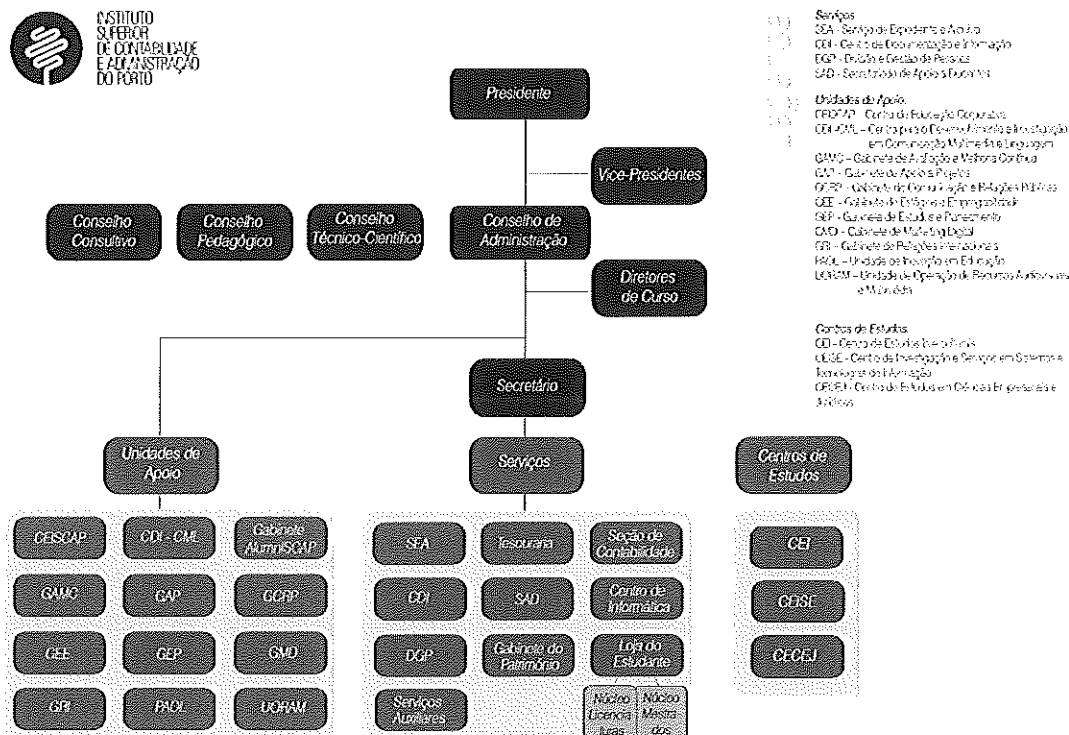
INSTITUTO SUPERIOR DE CONTABILIDADE E ADMINISTRAÇÃO DO PORTO

Presidente

Vice-Presidentes

Conselho Consultivo

Conselho Pedagógico

Conselho Técnico-Científico

Conselho de Administração

Diretores de Curso

Secretário

Unidades de Apoio

Serviços

Centros de Estudos

CEISCAP

CDI - CML

Gabinete AlumniSCAP

GAMC

GAP

GCRP

GEE

GEP

GMD

GRI

PAOL

UORAM

SEA

Tesouraria

Seção de Contabilidade

CDI

SAD

Centro de Informática

DGP

Gabinete do Património

Loja do Estudante

Serviços Auxiliares

Núcleo Licencia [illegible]

Núcleo Mestra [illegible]

CEI

CEISE

CECEJ

Serviços
SEA - Serviço de Expediente e Arquivo
CDI - Centro de Documentação e Informação
DGP - Divisão e Gestão de Pessoas
SAD - Secretariado de Apoio à Docência

Unidades de Apoio
CEISCAP - Centro de Educação Corporativa
CDI-CML - Centro para o Desenvolvimento e Investigação em Comunicação Multimédia e Linguagem
GAMC - Gabinete de Avaliação e Melhoria Contínua
GAP - Gabinete de Apoio a Projetos
GCRP - Gabinete de Comunicação e Relações Públicas
GEE - Gabinete de Estágios e Empregabilidade
GEP - Gabinete de Estudos e Planeamento
GMD - Gabinete de Marketing Digital
GRI - Gabinete de Relações Internacionais
PAOL - Unidade de Inovação em Educação
UORAM - Unidade de Operação de Recursos Audiovisuais e Multimédia

Centros de Estudos
CEI - Centro de Estudos Interculturais
CEISE - Centro de Investigação e Serviços em Sistemas e Tecnologias de Informação
CECEJ - Centro de Estudos em Ciências Empresariais e Jurídicas